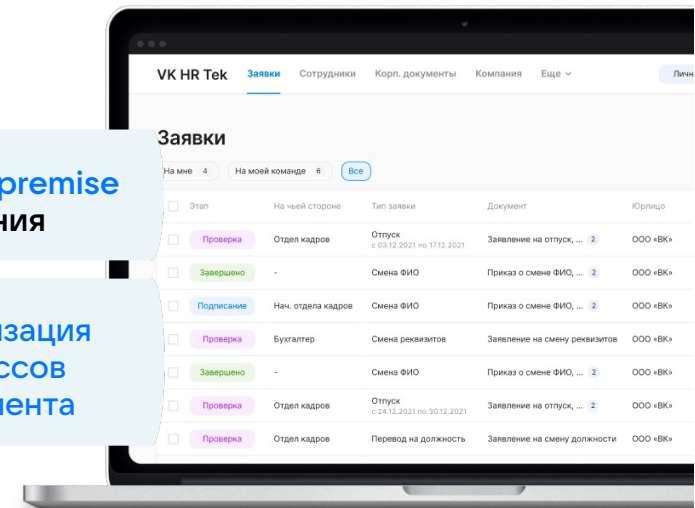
premise
ния

изация
ссов
мента

VK HR Tek Заявки Сотрудники Корп. документы Компания Еще Личн

Заявки

На мне 4 На моей команде 6 Все

| | Этап | На чьей стороне | Тип заявки | Документ | Юрлицо |
|---|---|---|---|---|---|
| | Проверка | Отдел кадров | Отпуск с 03.12.2021 по 17.12.2021 | Заявление на отпуск, ... 2 | ООО «ВК» |
| | Завершено | - | Смена ФИО | Приказ о смене ФИО, ... 2 | ООО «ВК» |
| | Подписание | Нач. отдела кадров | Смена ФИО | Приказ о смене ФИО, ... 2 | ООО «ВК» |
| | Проверка | Бухгалтер | Смена реквизитов | Заявление на смену реквизитов | ООО «ВК» |
| | Завершено | - | Смена ФИО | Приказ о смене ФИО, ... 2 | ООО «ВК» |
| | Проверка | Отдел кадров | Отпуск с 24.12.2021 по 30.12.2021 | Заявление на отпуск, ... 2 | ООО «ВК» |
| | Проверка | Отдел кадров | Перевод на должность | Заявление на смену должности | ООО «ВК» |